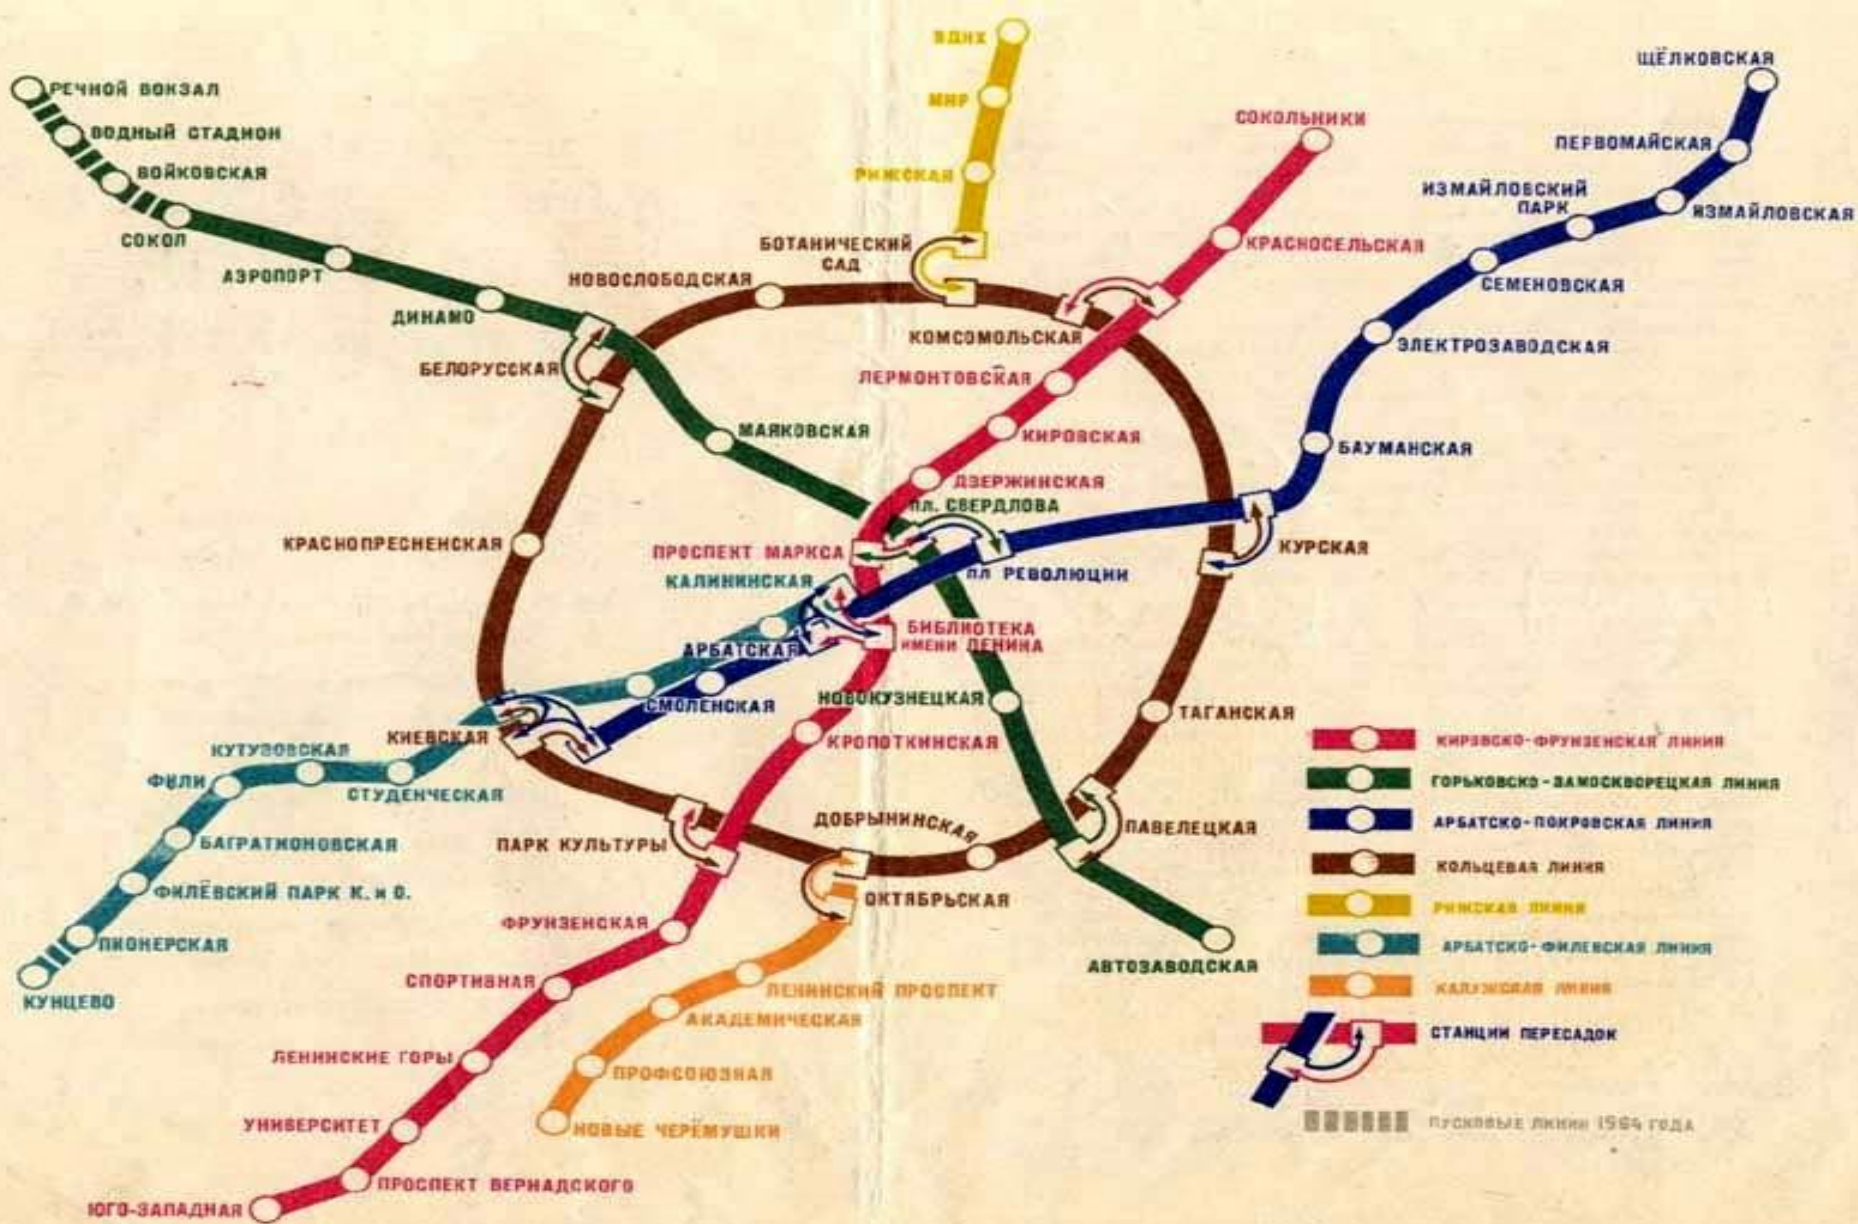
ВДНХ
МИР
РИЖСКАЯ
БОТАНИЧЕСКИЙ САД
РЕЧНОЙ ВОКЗАЛ
ВОДНЫЙ СТАДИОН
ВОЙКОВСКАЯ
СОКОЛ
АЭРОПОРТ
ДИНАМО
БЕЛОРУССКАЯ
НОВОСЛОБОДСКАЯ
МАЯКОВСКАЯ
КРАСНОПРЕСНЕНСКАЯ
СОКОЛЬНИКИ
КРАСНОСЕЛЬСКАЯ
КОМСОМОЛЬСКАЯ
ЛЕРМОНТОВСКАЯ
КИРОВСКАЯ
ДЗЕРЖИНСКАЯ
ПЛ. СВЕРДЛОВА
ПРОСПЕКТ МАРКСА
ПЛ РЕВОЛЮЦИИ
КАЛИНИНСКАЯ
АРБАТСКАЯ
БИБЛИОТЕКА ИМЕНИ ЛЕНИНА
СМОЛЕНСКАЯ
КИЕВСКАЯ
НОВОКУЗНЕЦКАЯ
КРОПОТКИНСКАЯ
ЩЁЛКОВСКАЯ
ПЕРВОМАЙСКАЯ
ИЗМАЙЛОВСКИЙ ПАРК
ИЗМАЙЛОВСКАЯ
СЕМЕНОВСКАЯ
ЭЛЕКТРОЗАВОДСКАЯ
БАУМАНСКАЯ
КУРСКАЯ
ТАГАНСКАЯ
ПАВЕЛЕЦКАЯ
ДОБРЫНИНСКАЯ
ОКТЯБРЬСКАЯ
ПАРК КУЛЬТУРЫ
АВТОЗАВОДСКАЯ
КУТУЗОВСКАЯ
ФИЛИ
СТУДЕНЧЕСКАЯ
БАГРАТИОНОВСКАЯ
ФИЛЁВСКИЙ ПАРК К. и О.
ПИОНЕРСКАЯ
КУНЦЕВО
ФРУНЗЕНСКАЯ
СПОРТИВНАЯ
ЛЕНИНСКИЙ ПРОСПЕКТ
АКАДЕМИЧЕСКАЯ
ЛЕНИНСКИЕ ГОРЫ
ПРОФСОЮЗНАЯ
НОВЫЕ ЧЕРЁМУШКИ
УНИВЕРСИТЕТ
ПРОСПЕКТ ВЕРНАДСКОГО
ЮГО-ЗАПАДНАЯ

КИРОВСКО-ФРУНЗЕНСКАЯ ЛИНИЯ
ГОРЬКОВСКО-ЗАМОСКВОРЕЦКАЯ ЛИНИЯ
АРБАТСКО-ПОКРОВСКАЯ ЛИНИЯ
КОЛЬЦЕВАЯ ЛИНИЯ
РИЖСКАЯ ЛИНИЯ
АРБАТСКО-ФИЛЕВСКАЯ ЛИНИЯ
КАЛУЖСКАЯ ЛИНИЯ
СТАНЦИИ ПЕРЕСАДОК
ПУСКОВЫЕ ЛИНИИ 1964 ГОДА